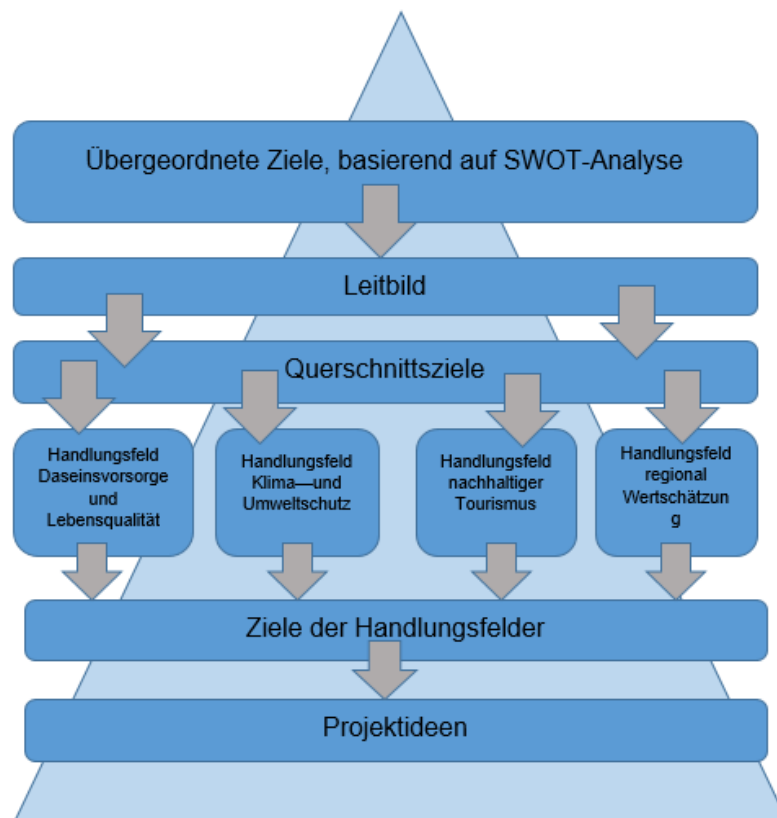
Übergeordnete Ziele, basierend auf SWOT-Analyse

Leitbild

Querschnittsziele

Handlungsfeld Daseinsvorsorge und Lebensqualität

Handlungsfeld Klima—und Umweltschutz

Handlungsfeld nachhaltiger Tourismus

Handlungsfeld regional Wertschätzung

Ziele der Handlungsfelder

Projektideen